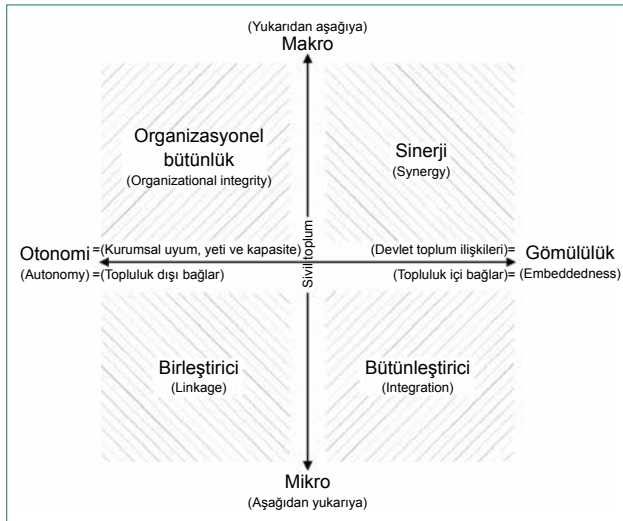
(Yukarıdan aşağıya)
Makro

Organizasyonel bütünlük
(Organizational integrity)

Sinerji
(Synergy)

Otonomi =(Kurumsal uyum, yeti ve kapasite)
(Autonomy) =(Topluluk dışı bağlar)

Sivil toplum

(Devlet toplum ilişkileri)= Gömülülük
(Topluluk içi bağlar)= (Embeddedness)

Birleştirici
(Linkage)

Bütünleştirici
(Integration)

Mikro
(Aşağıdan yukarıya)